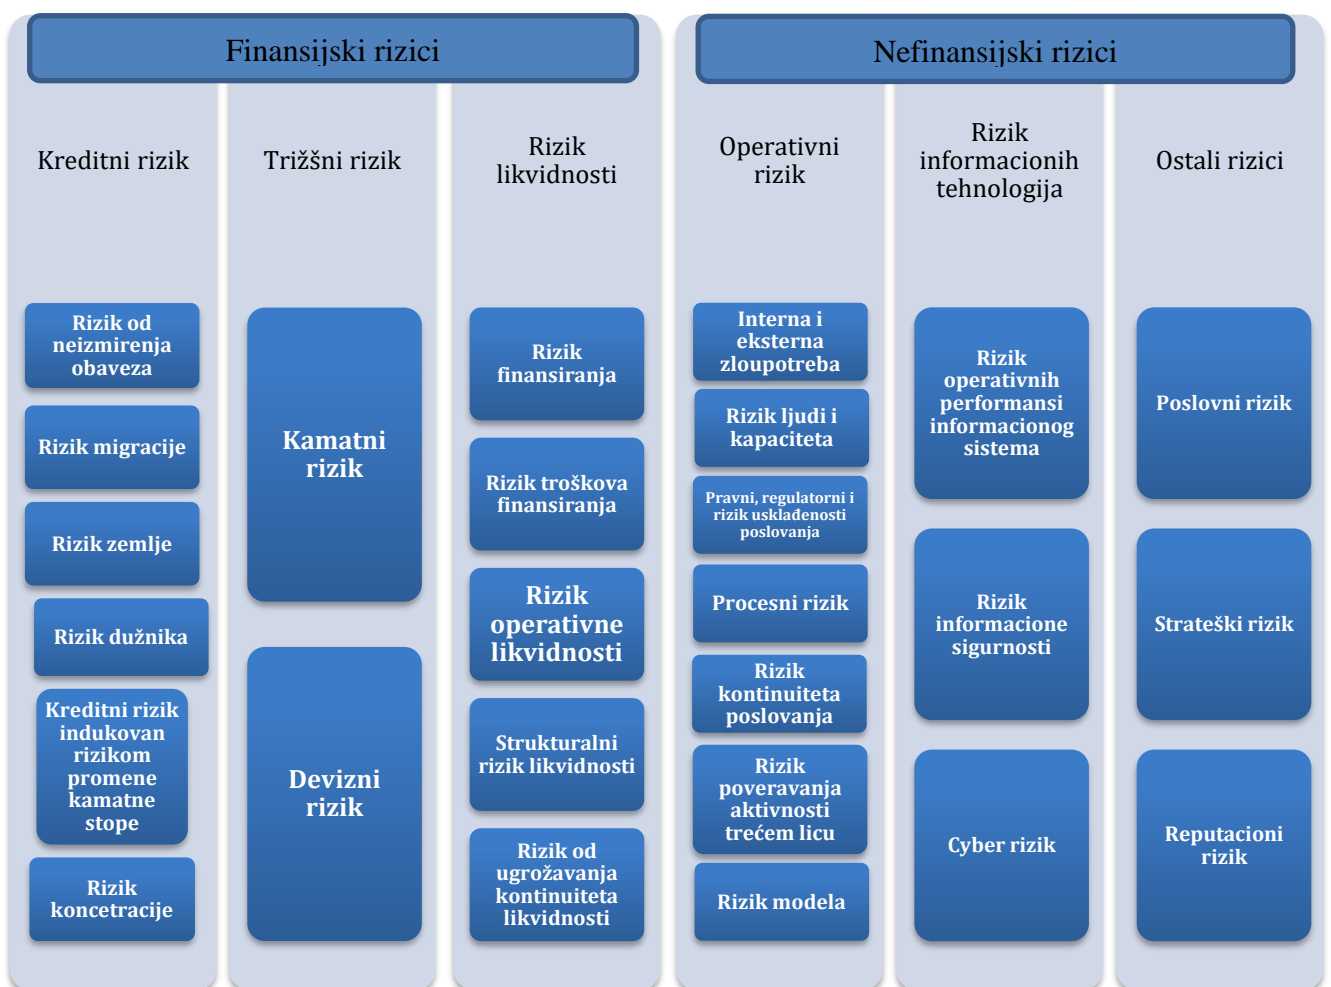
Finansijski rizici

Kreditni rizik

Rizik od neizmirenja obaveza

Rizik migracije

Rizik zemlje

Rizik dužnika

Kreditni rizik indukovan rizikom promene kamatne stope

Rizik koncetracije

Tržšni rizik

Kamatni rizik

Devizni rizik

Rizik likvidnosti

Rizik finansiranja

Rizik troškova finansiranja

Rizik operativne likvidnosti

Strukturalni rizik likvidnosti

Rizik od ugrožavanja kontinuiteta likvidnosti

Nefinansijski rizici

Operativni rizik

Interna i eksterna zloupotreba

Rizik ljudi i kapaciteta

Pravni, regulatorni i rizik usklađenosti poslovanja

Procesni rizik

Rizik kontinuiteta poslovanja

Rizik poveravanja aktivnosti trećem licu

Rizik modela

Rizik informacionih tehnologija

Rizik operativnih performansi informacionog sistema

Rizik informacione sigurnosti

Cyber rizik

Ostali rizici

Poslovni rizik

Strateški rizik

Reputacioni rizik